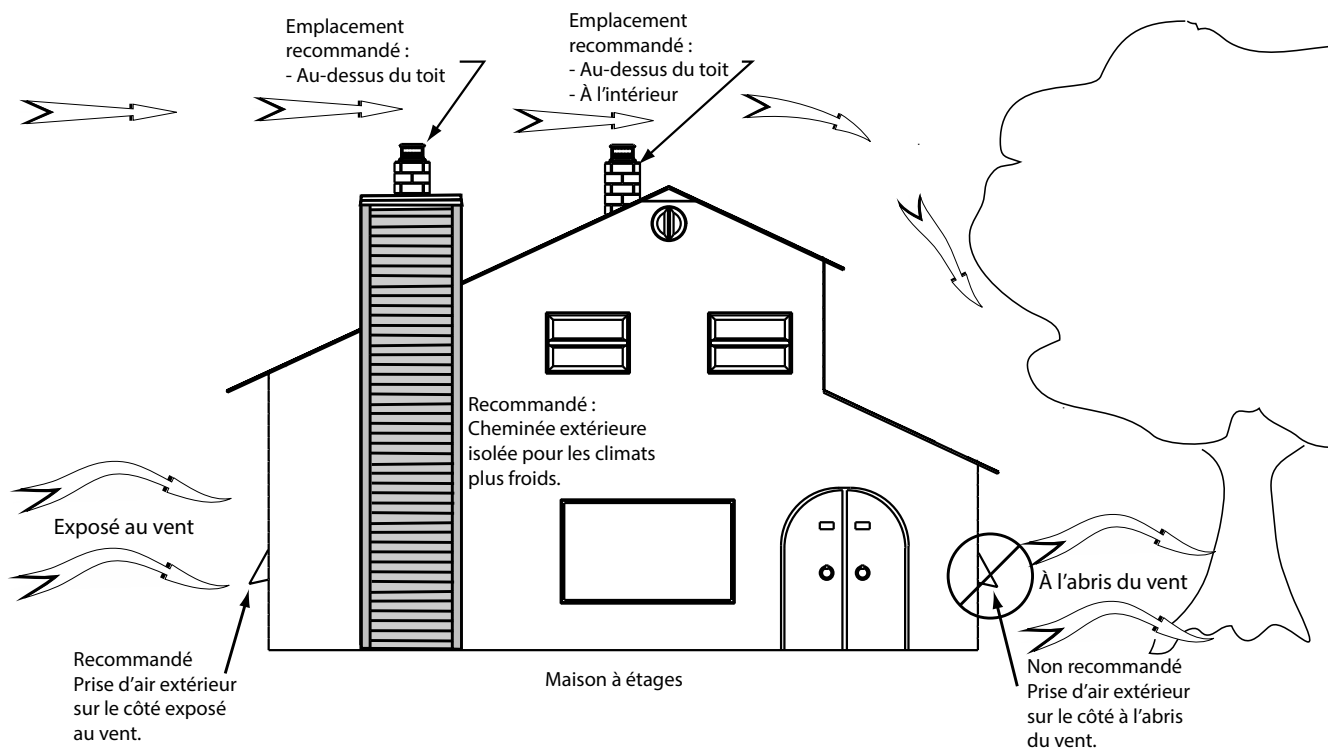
Emplacement recommandé :
- Au-dessus du toit

Emplacement recommandé :
- Au-dessus du toit
- À l'intérieur

Recommandé :
Cheminée extérieure isolée pour les climats plus froids.

Exposé au vent

À l'abris du vent

Recommandé
Prise d'air extérieur sur le côté exposé au vent.

Maison à étages

Non recommandé
Prise d'air extérieur sur le côté à l'abris du vent.